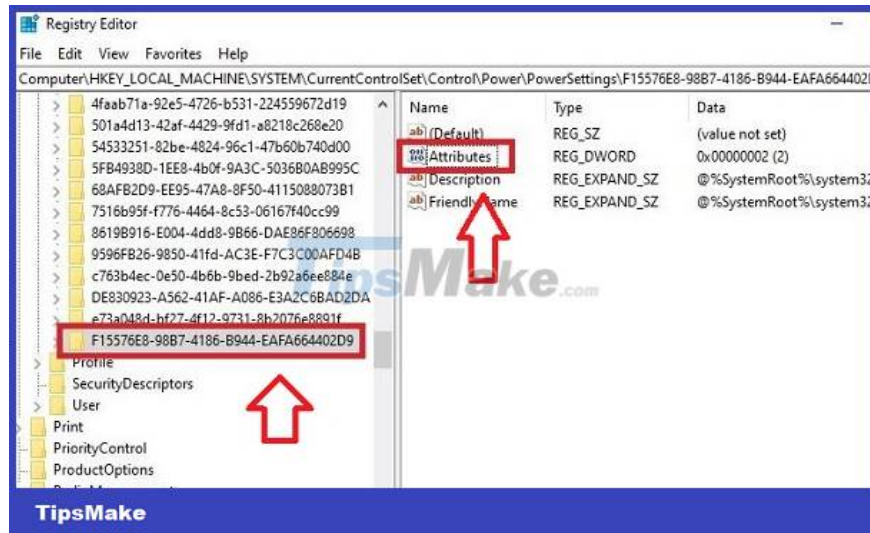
Registry Editor

File Edit View Favorites Help

Computer\HKEY_LOCAL_MACHINE\SYSTEM\CurrentControlSet\Control\Power\PowerSettings\F15576E8-98B7-4186-B944-EAFA664402

4faab71a-92e5-4726-b531-224559672d19
501a4d13-42af-4429-9fd1-a8218c268e20
54533251-82be-4824-96c1-47b60b740d00
5FB4938D-1EE8-4b0f-9A3C-5036B0AB995C
68AFB2D9-EE95-47A8-8F50-4115088073B1
7516b95f-f776-4464-8c53-06167f40cc99
8619B916-E004-4dd8-9B66-DAE86F806698
9596FB26-9850-41fd-AC3E-F7C3C00AFD4B
c763b4ec-0e50-4b6b-9bed-2b92a6ee884e
DE830923-A562-41AF-A086-E3A2C6BAD2DA
e73a048d-bf27-4f12-9731-8b2076e8891f
F15576E8-98B7-4186-B944-EAFA664402D9
Profile
SecurityDescriptors
User
Print
PriorityControl
ProductOptions

| Name | Type | Data |
|---|---|---|
| (Default) | REG_SZ | (value not set) |
| Attributes | REG_DWORD | 0x00000002 (2) |
| Description | REG_EXPAND_SZ | @%SystemRoot%\system32 |
| FriendlyName | REG_EXPAND_SZ | @%SystemRoot%\system32 |

TipsMake.com

TipsMake